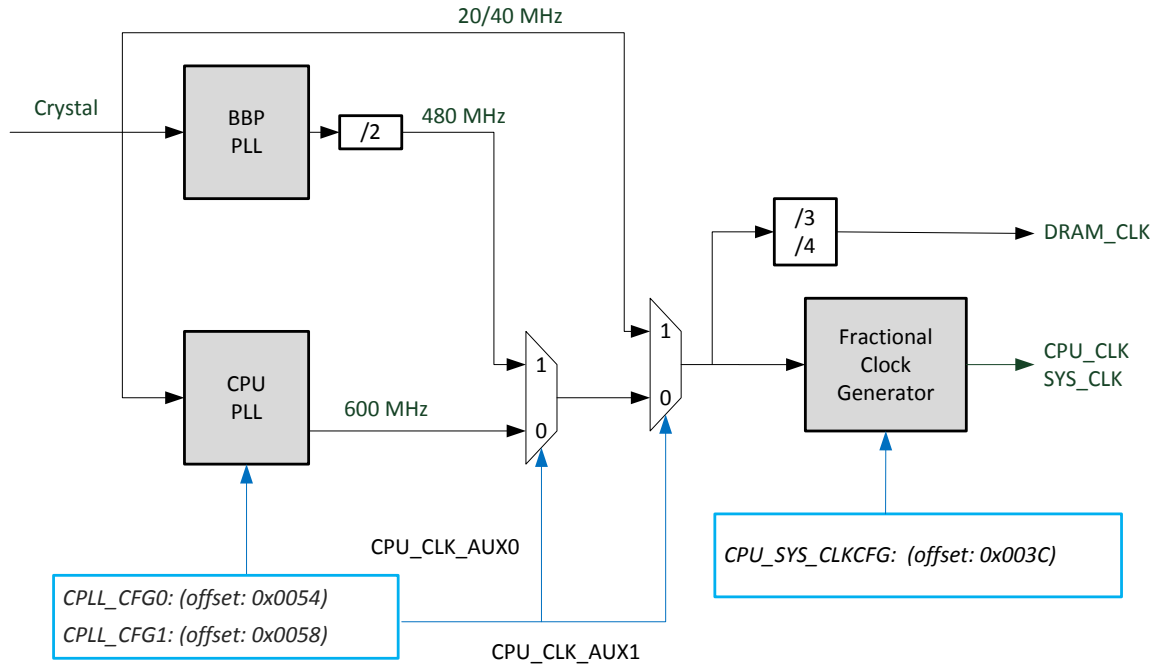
20/40 MHz

Crystal

BBP PLL

/2

480 MHz

/3
/4

DRAM_CLK

1

Fractional Clock Generator

CPU_CLK
SYS_CLK

CPU PLL

1

600 MHz

0

0

CPU_CLK_AUX0

CPU_SYS_CLKCFG: (offset: 0x003C)

CPLL_CFG0: (offset: 0x0054)

CPLL_CFG1: (offset: 0x0058)

CPU_CLK_AUX1